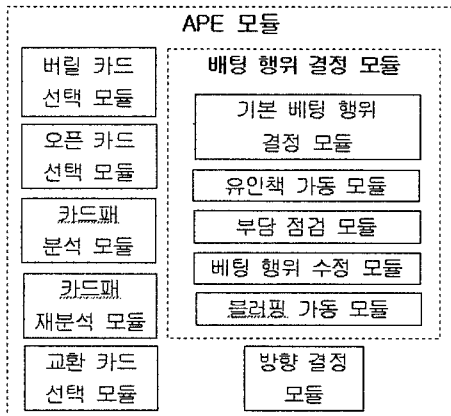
APE 모듈

버릴 카드 선택 모듈

오픈 카드 선택 모듈

카드패 분석 모듈

카드패 재분석 모듈

교환 카드 선택 모듈

배팅 행위 결정 모듈

기본 베팅 행위 결정 모듈

유인책 가동 모듈

부담 점검 모듈

베팅 행위 수정 모듈

블러핑 가동 모듈

방향 결정 모듈